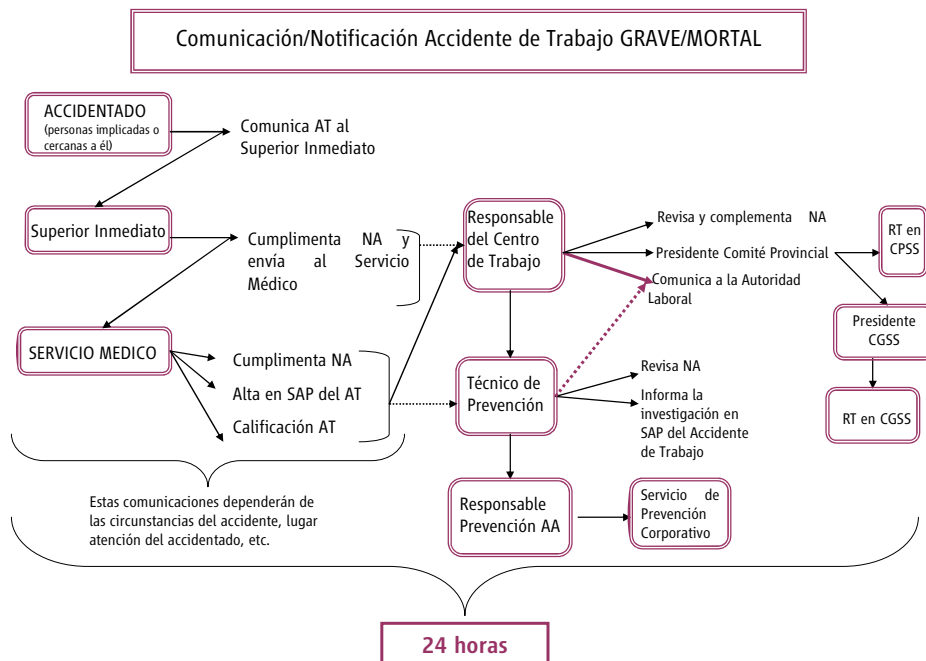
Comunicación/Notificación Accidente de Trabajo GRAVE/MORTAL

ACCIDENTADO
(personas implicadas o cercanas a él)

Comunica AT al Superior Inmediato

Superior Inmediato

Cumplimenta NA y envía al Servicio Médico

SERVICIO MEDICO

Cumplimenta NA

Alta en SAP del AT

Calificación AT

Estas comunicaciones dependerán de las circunstancias del accidente, lugar atención del accidentado, etc.

Responsable del Centro de Trabajo

Revisa y complementa NA

Presidente Comité Provincial

Comunica a la Autoridad Laboral

RT en CPSS

Presidente CGSS

RT en CGSS

Técnico de Prevención

Revisa NA

Informa la investigación en SAP del Accidente de Trabajo

Responsable Prevención AA

Servicio de Prevención Corporativo

24 horas